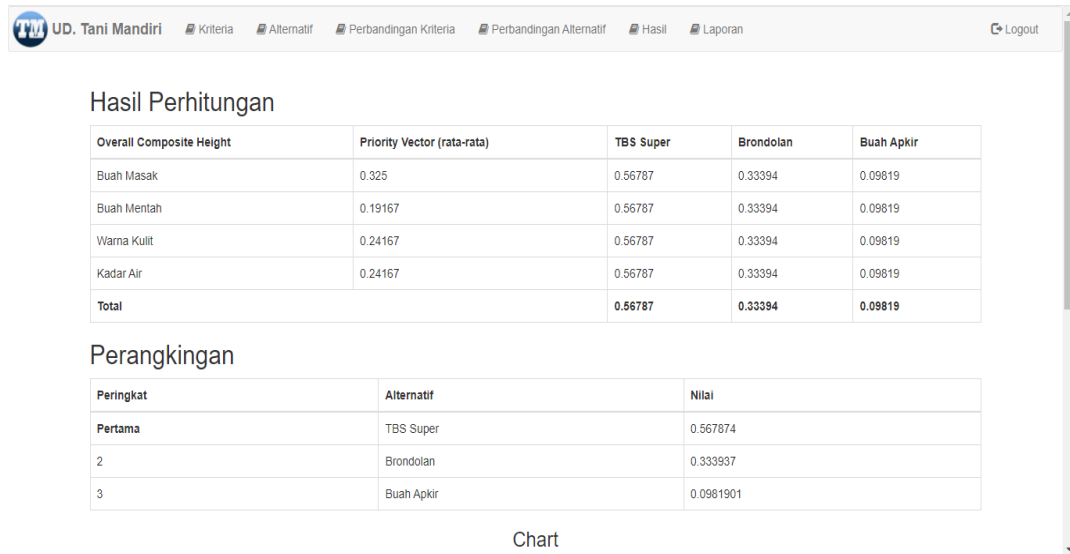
TM UD. Tani Mandiri Kriteria Alternatif Perbandingan Kriteria Perbandingan Alternatif Hasil Laporan Logout

Hasil Perhitungan

| Overall Composite Height | Priority Vector (rata-rata) | TBS Super | Brondolan | Buah Apkir |
|---|---|---|---|---|
| Buah Masak | 0.325 | 0.56787 | 0.33394 | 0.09819 |
| Buah Mentah | 0.19167 | 0.56787 | 0.33394 | 0.09819 |
| Warna Kulit | 0.24167 | 0.56787 | 0.33394 | 0.09819 |
| Kadar Air | 0.24167 | 0.56787 | 0.33394 | 0.09819 |
| Total | | 0.56787 | 0.33394 | 0.09819 |

Perangkingan

| Peringkat | Alternatif | Nilai |
|---|---|---|
| Pertama | TBS Super | 0.567874 |
| 2 | Brondolan | 0.333937 |
| 3 | Buah Apkir | 0.0981901 |

Chart